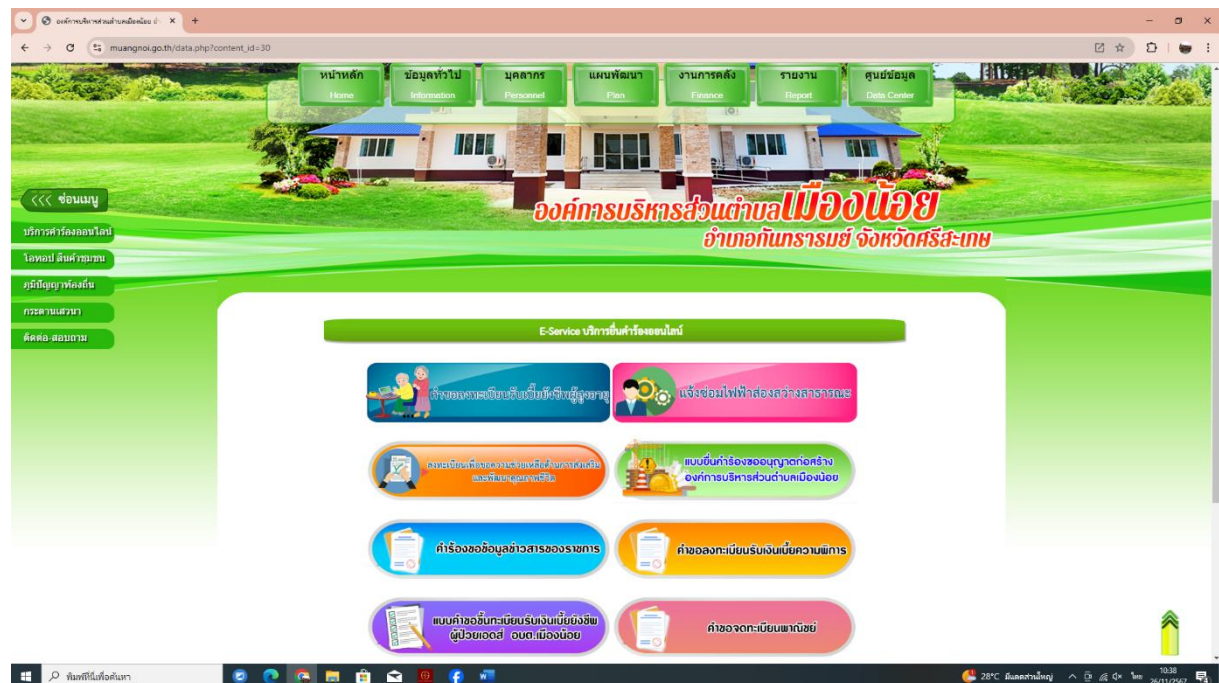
องค์การบริหารส่วนตำบลเมืองน้อย ×
muangnoi.go.th/data.php?content_id=30

หน้าหลัก Home
ข้อมูลทั่วไป Information
บุคลากร Personnel
แผนพัฒนา Plan
งานการคลัง Finance
รายงาน Report
ศูนย์ข้อมูล Data Center

<<< ซ่อนเมนู
บริการคำร้องออนไลน์
โอทอป สินค้าชุมชน
ภูมิปัญญาท้องถิ่น
กระดานเสวนา
ติดต่อ-สอบถาม

องค์การบริหารส่วนตำบลเมืองน้อย
อำเภอกันทรารมย์ จังหวัดศรีสะเกษ

E-Service บริการยื่นคำร้องออนไลน์

คำขอลงทะเบียนรับเงินเบี้ยยังชีพผู้สูงอายุ
แจ้งซ่อมไฟฟ้าส่องสว่างสาธารณะ
ลงทะเบียนเพื่อขอความช่วยเหลือด้านการส่งเสริมและพัฒนาคุณภาพชีวิต
แบบยื่นคำร้องขออนุญาตก่อสร้าง องค์การบริหารส่วนตำบลเมืองน้อย
คำร้องขอข้อมูลข่าวสารของราชการ
คำขอลงทะเบียนรับเงินเบี้ยความพิการ
แบบคำขอขึ้นทะเบียนรับเงินเบี้ยยังชีพผู้ป่วยเอดส์ อบต.เมืองน้อย
คำขอจดทะเบียนพาณิชย์

พิมพ์ที่นี่เพื่อค้นหา
28°C มีแดดส่วนใหญ่
10:38
26/11/2567